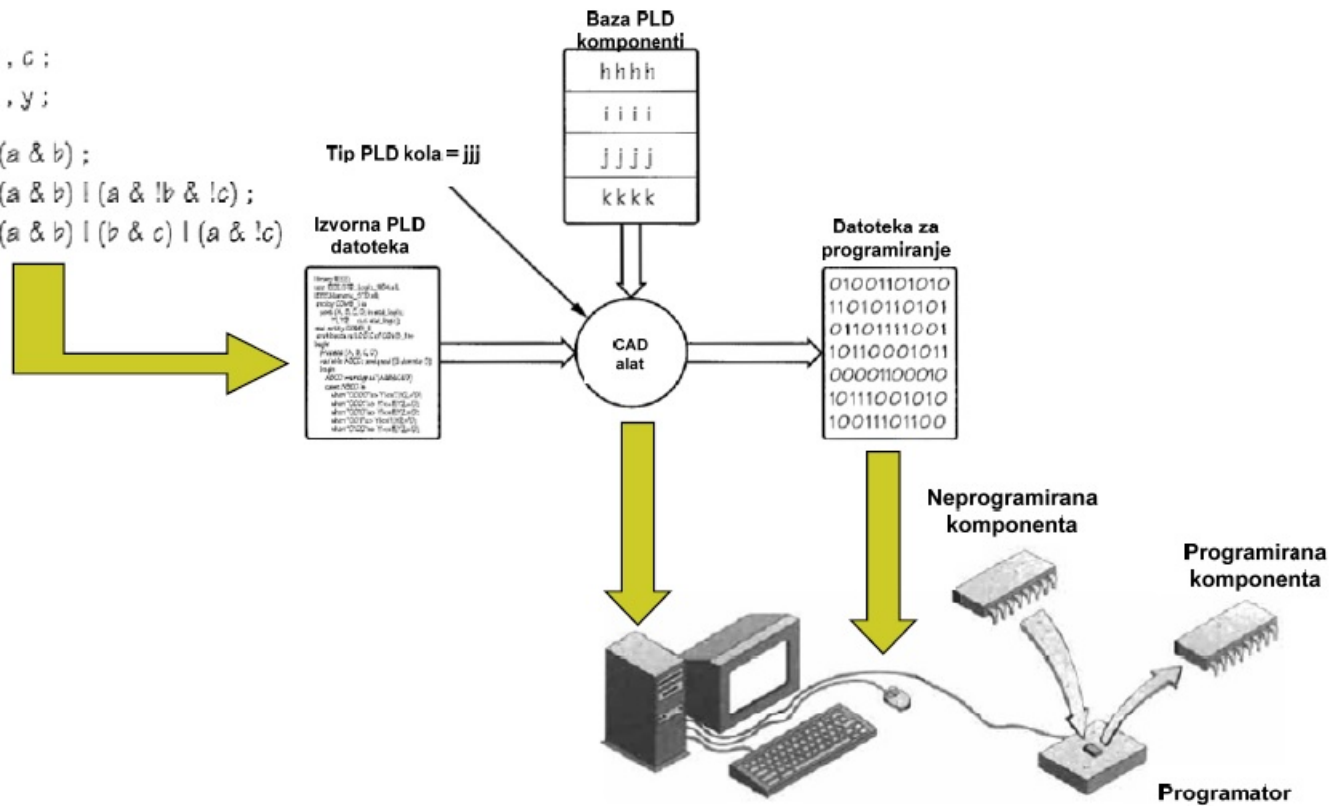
, c ;
, y ;
(a & b) ;
(a & b) | (a & !b & !c) ;
(a & b) | (b & c) | (a & !c)

Baza PLD komponenti

| hhhh |
|---|
| iiii |
| jjjj |
| kkkk |

Tip PLD kola = jjj

Izvorna PLD datoteka

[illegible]

CAD alat

Datoteka za programiranje

01001101010
11010110101
01101111001
10110001011
00001100010
10111001010
10011101100

Neprogramirana komponenta

Programirana komponenta

Programator